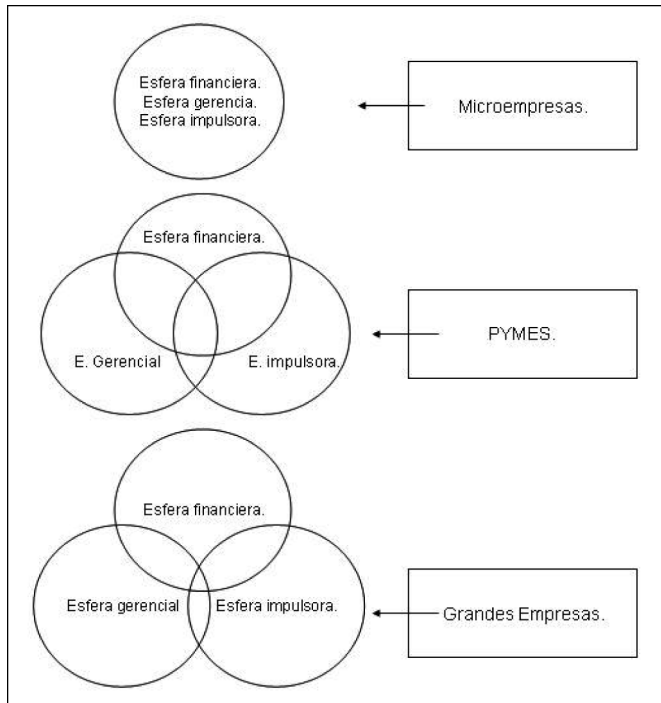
Esfera financiera.
Esfera gerencia.
Esfera impulsora.

Microempresas.

Esfera financiera.

E. Gerencial

E. impulsora.

PYMES.

Esfera financiera.

Esfera gerencial

Esfera impulsora.

Grandes Empresas.